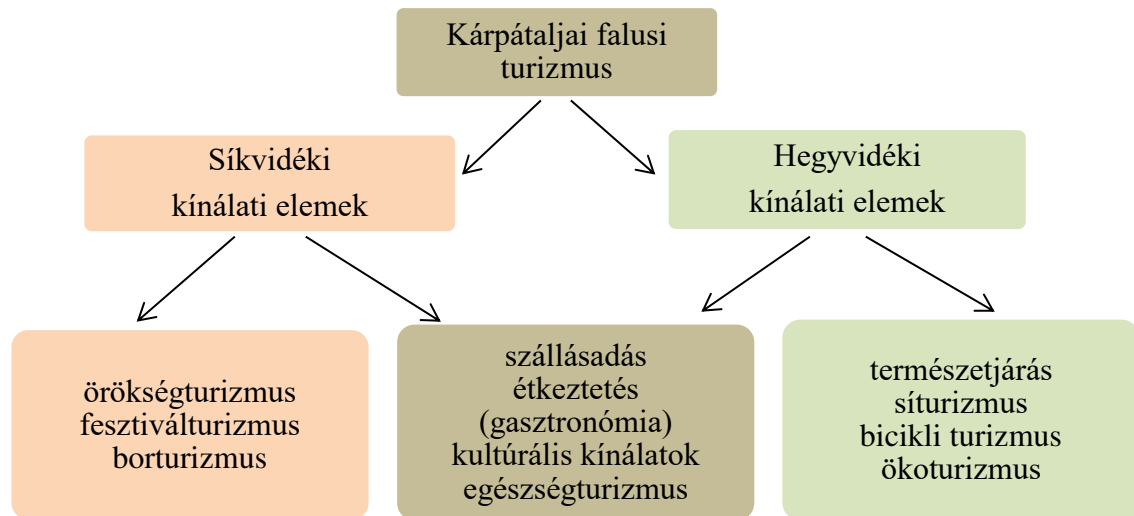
Kárpátaljai falusi turizmus

Síkvidéki kínálati elemek

Hegyvidéki kínálati elemek

örökségturizmus
fesztiválturizmus
borturizmus

szállásadás
étkeztetés
(gasztronómia)
kultúrális kínálatok
egészségturizmus

természetjárás
síturizmus
bicikli turizmus
ökoturizmus